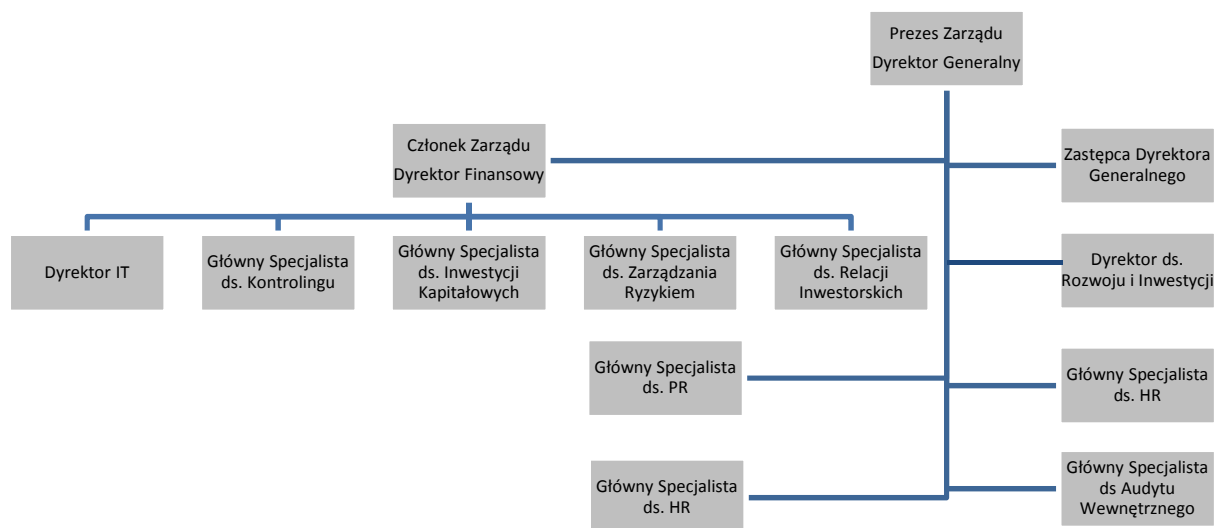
Prezes Zarządu
Dyrektor Generalny

Członek Zarządu
Dyrektor Finansowy

Zastępca Dyrektora Generalnego

Dyrektor IT

Główny Specjalista ds. Kontrolingu

Główny Specjalista ds. Inwestycji Kapitałowych

Główny Specjalista ds. Zarządzania Ryzykiem

Główny Specjalista ds. Relacji Inwestorskich

Dyrektor ds. Rozwoju i Inwestycji

Główny Specjalista ds. PR

Główny Specjalista ds. HR

Główny Specjalista ds. HR

Główny Specjalista ds Audytu Wewnętrznego